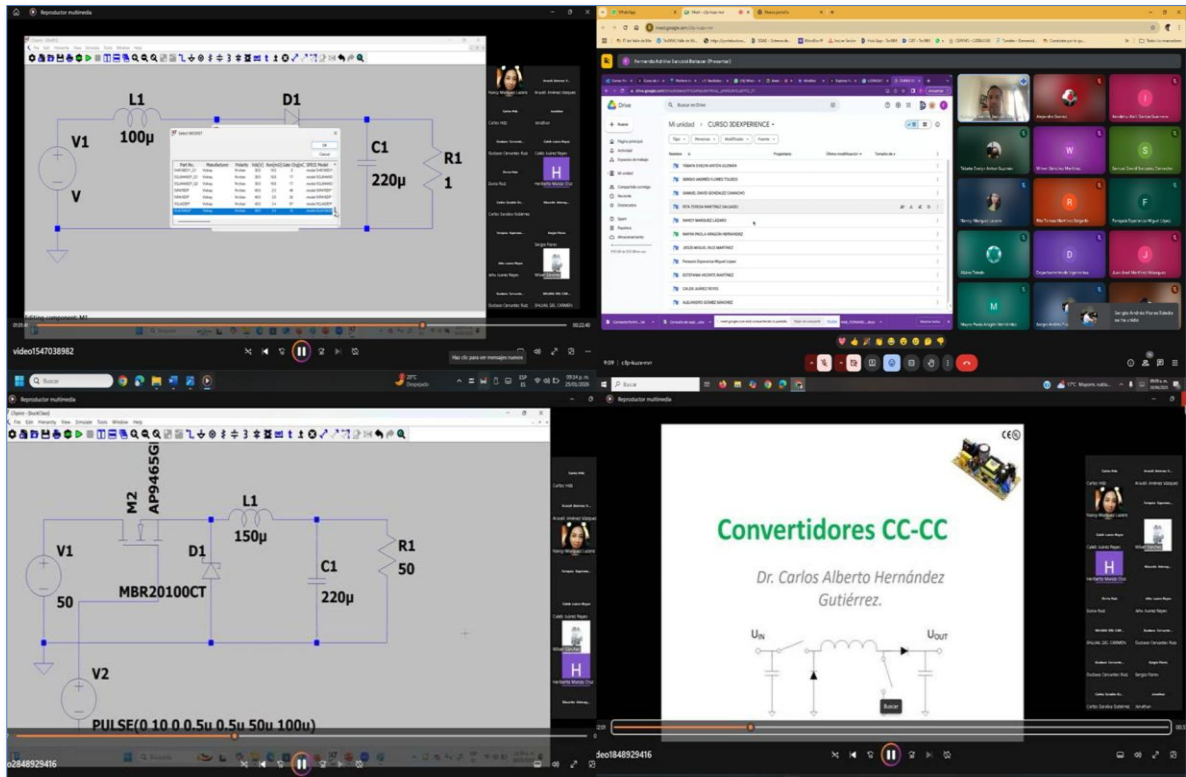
Reproductor multimedia

L1
100µ
D1
V1
V
C1
220µ
R1
1

Select MOSFET
OK
Cancel

Editing component: M1

video1547038982

Hacer clic para ver mensajes nuevos

Buscar

Fernando Andrés Sarabia Balazar (Presentar)

meet.google.com

Drive
Buscar en Drive
Mi unidad > CURSO 3DEXPERIENCE
Nuevo

TEBATA EVELYN ANTÓN GUZMAN
SERGIO ANDRÉS FLORES TOLEDO
SAMUEL DAVID GONZÁLEZ CAMACHO
RITA TERESA MARTÍNEZ DELGADO
NANCY MARQUEZ LAZARO
MARIA PAOLA ARAGÓN HERNÁNDEZ
JESÚS MIGUEL RUIZ MARTINEZ
Paraguay Esperanza Miguel López
ESTEFANIA VICENTE MARTINEZ
CHLOE JUAREZ REYES
ALEJANDRO GÓMEZ SÁNCHEZ

Reproductor multimedia

M2
AP9465G
L1
150µ
V1
50
D1
MBR20100CT
C1
220µ
R1
50
V2
PULSE(0 10 0 0.5u 0.5u 50u 100u)

o2848929416

Reproductor multimedia

Convertidores CC-CC
Dr. Carlos Alberto Hernández Gutiérrez.
$U_{IN}$
$U_{OUT}$

Buscar

deo1848929416